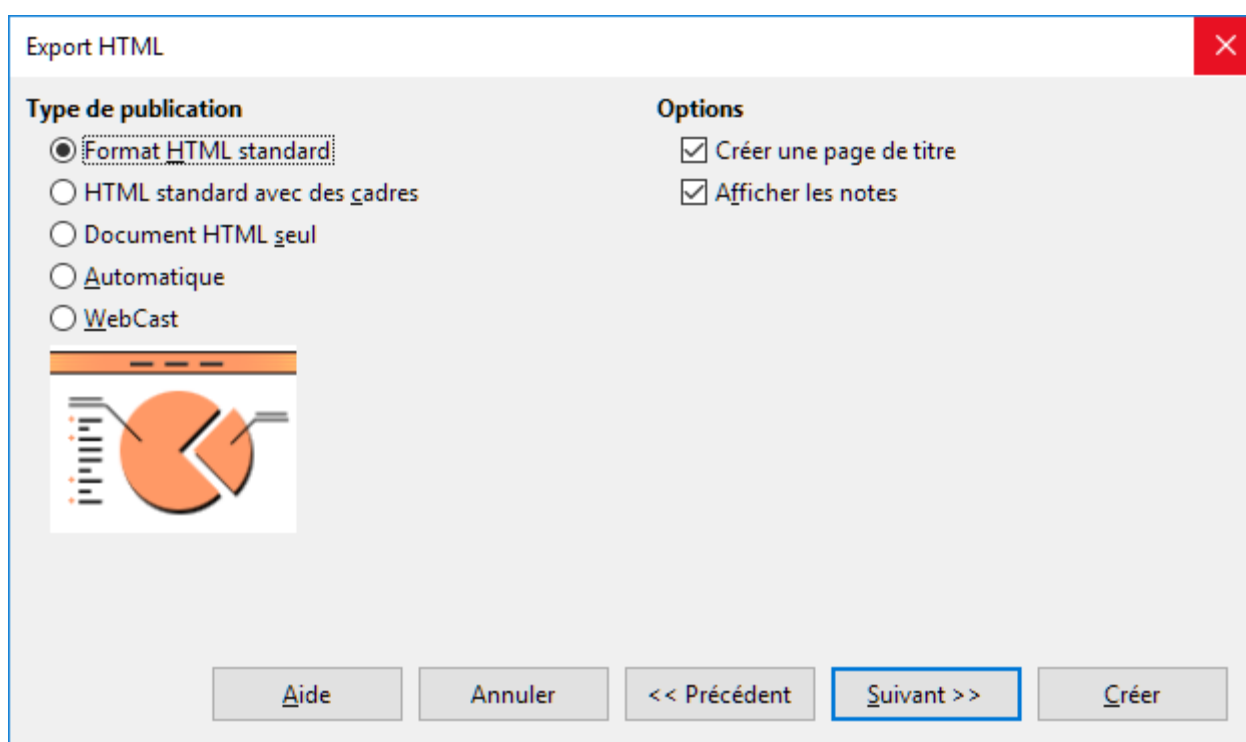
Export HTML

Type de publication
Format HTML standard
HTML standard avec des cadres
Document HTML seul
Automatique
WebCast

Options
Créer une page de titre
Afficher les notes

Aide
Annuler
<< Précédent
Suivant >>
Créer